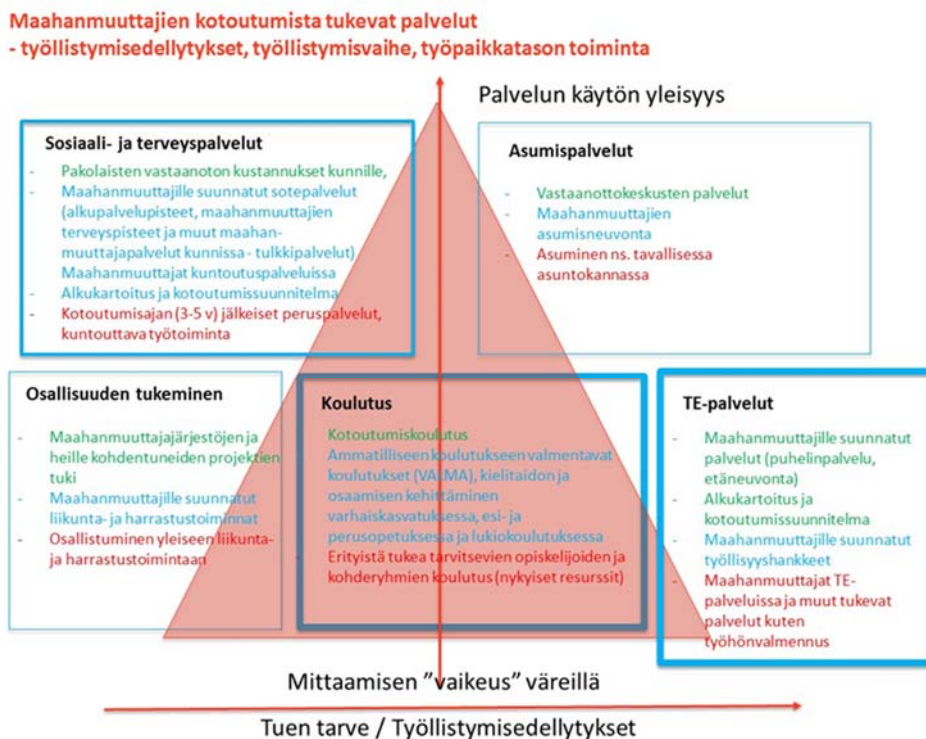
Maahanmuuttajien kotoutumista tukevat palvelut
- työllistymisedellytykset, työllistymisvaihe, työpaikkatason toiminta

Palvelun käytön yleisyys

Sosiaali- ja terveyspalvelut
- Pakolaisten vastaanoton kustannukset kunnille,
- Maahanmuuttajille suunnatut sotepalvelut (alkupalvelupisteet, maahanmuuttajien terveyspisteet ja muut maahanmuuttajapalvelut kunnissa - tulkkipalvelut)
- Maahanmuuttajat kuntoutuspalveluissa
- Alkukartoitus ja kotoutumissuunnitelma
- Kotoutumisajan (3-5 v) jälkeiset peruspalvelut, kuntouttava työtoiminta

Asumispalvelut
- Vastaanottokeskusten palvelut
- Maahanmuuttajien asumisneuvonta
- Asuminen ns. tavallisessa asuntokannassa

Osallisuuden tukeminen
- Maahanmuuttajajärjestöjen ja heille kohdentuneiden projektien tuki
- Maahanmuuttajille suunnatut liikunta- ja harrastustoiminnat
- Osallistuminen yleiseen liikunta- ja harrastustoimintaan

Koulutus
- Kotoutumiskoulutus
- Ammatilliseen koulutukseen valmentavat koulutukset (VALMA), kielitaidon ja osaamisen kehittäminen varhaiskasvatuksessa, esi- ja perusopetuksessa ja lukiokoulutuksessa
- Erityistä tukea tarvitsevien opiskelijoiden ja kohderyhmien koulutus (nykyiset resurssit)

TE-palvelut
- Maahanmuuttajille suunnatut palvelut (puhelinpalvelu, etäneuvonta)
- Alkukartoitus ja kotoutumissuunnitelma
- Maahanmuuttajille suunnatut työllisyyshankkeet
- Maahanmuuttajat TE-palveluissa ja muut tukevat palvelut kuten työhönvalmennus

Mittaamisen "vaikeus" väreillä

Tuen tarve / Työllistymisedellytykset